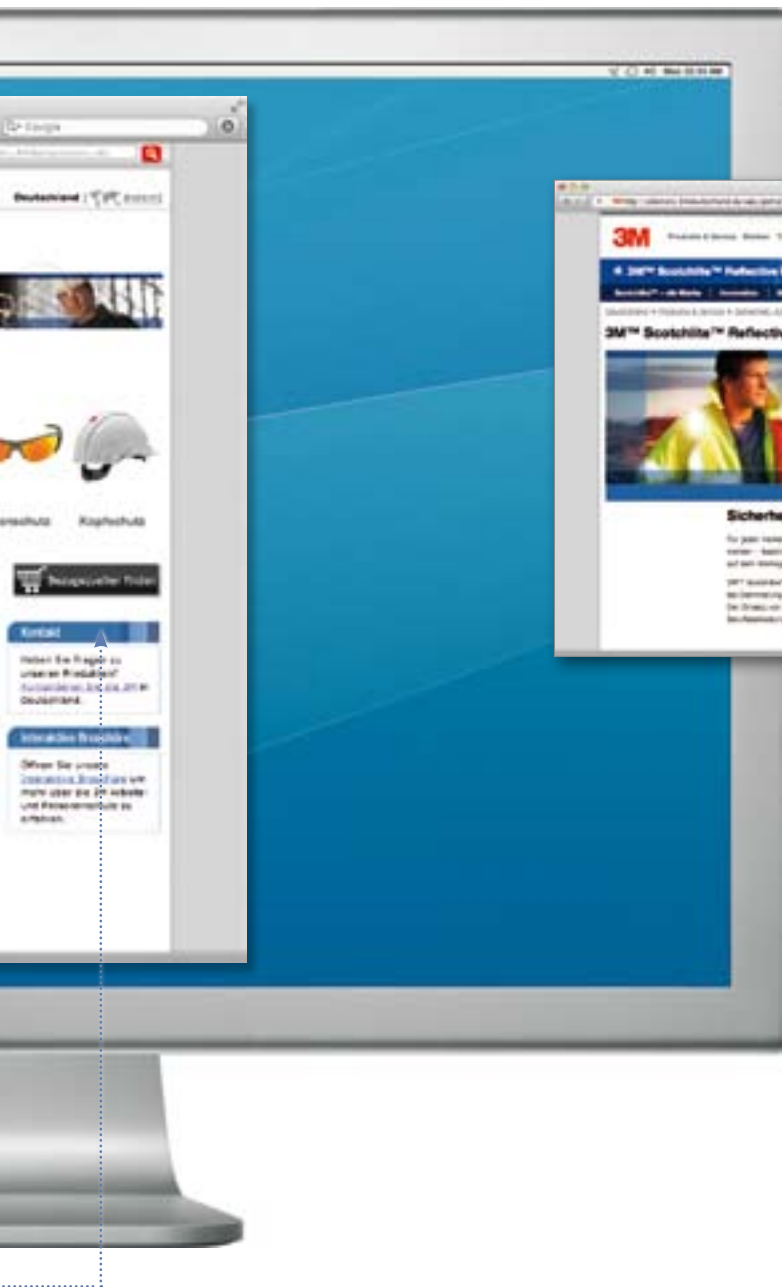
Google

Deutschland

Augenschutz Kopfschutz

Bezugsquellen finden

Kontakt

Haben Sie Fragen zu unseren Produkten? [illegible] in Deutschland.

Interaktive Broschüre

Öffnen Sie unsere Interaktive Broschüre um mehr über die 3M Arbeits- und Personenschutz zu erfahren.

3M

3M™ Scotchlite™ Reflective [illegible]

3M™ Scotchlite™ Reflectiv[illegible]

Sicherhe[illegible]